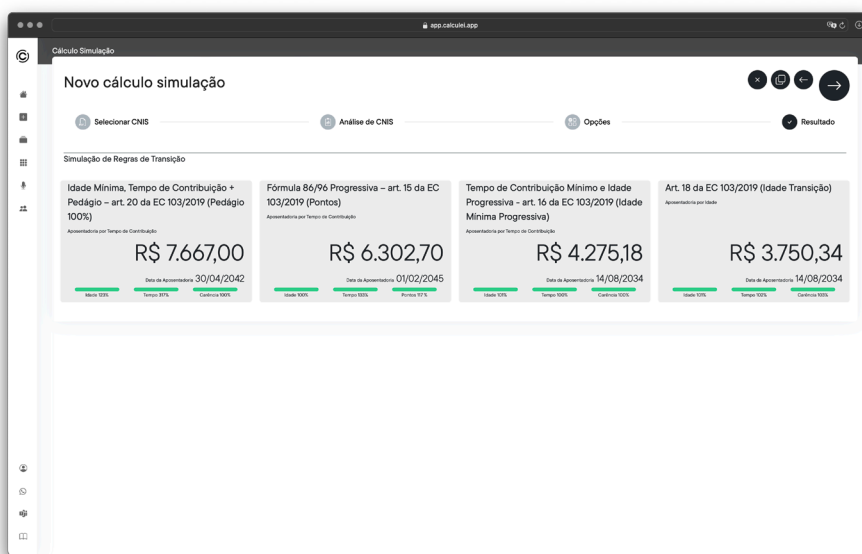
app.calculei.app

Cálculo Simulação

Novo cálculo simulação

Selecionar CNIS

Análise de CNIS

Opções

Resultado

Simulação de Regras de Transição

Idade Mínima, Tempo de Contribuição + Pedágio – art. 20 da EC 103/2019 (Pedágio 100%)

Aposentadoria por Tempo de Contribuição

R$ 7.667,00

Data da Aposentadoria 30/04/2042

Idade 123% Tempo 107% Carência 100%

Fórmula 86/96 Progressiva – art. 15 da EC 103/2019 (Pontos)

Aposentadoria por Tempo de Contribuição

R$ 6.302,70

Data da Aposentadoria 01/02/2045

Idade 100% Tempo 100% Pontos 117%

Tempo de Contribuição Mínimo e Idade Progressiva - art. 16 da EC 103/2019 (Idade Mínima Progressiva)

Aposentadoria por Tempo de Contribuição

R$ 4.275,18

Data da Aposentadoria 14/08/2034

Idade 101% Tempo 100% Carência 100%

Art. 18 da EC 103/2019 (Idade Transição)

Aposentadoria por Idade

R$ 3.750,34

Data da Aposentadoria 14/08/2034

Idade 101% Tempo 100% Carência 100%